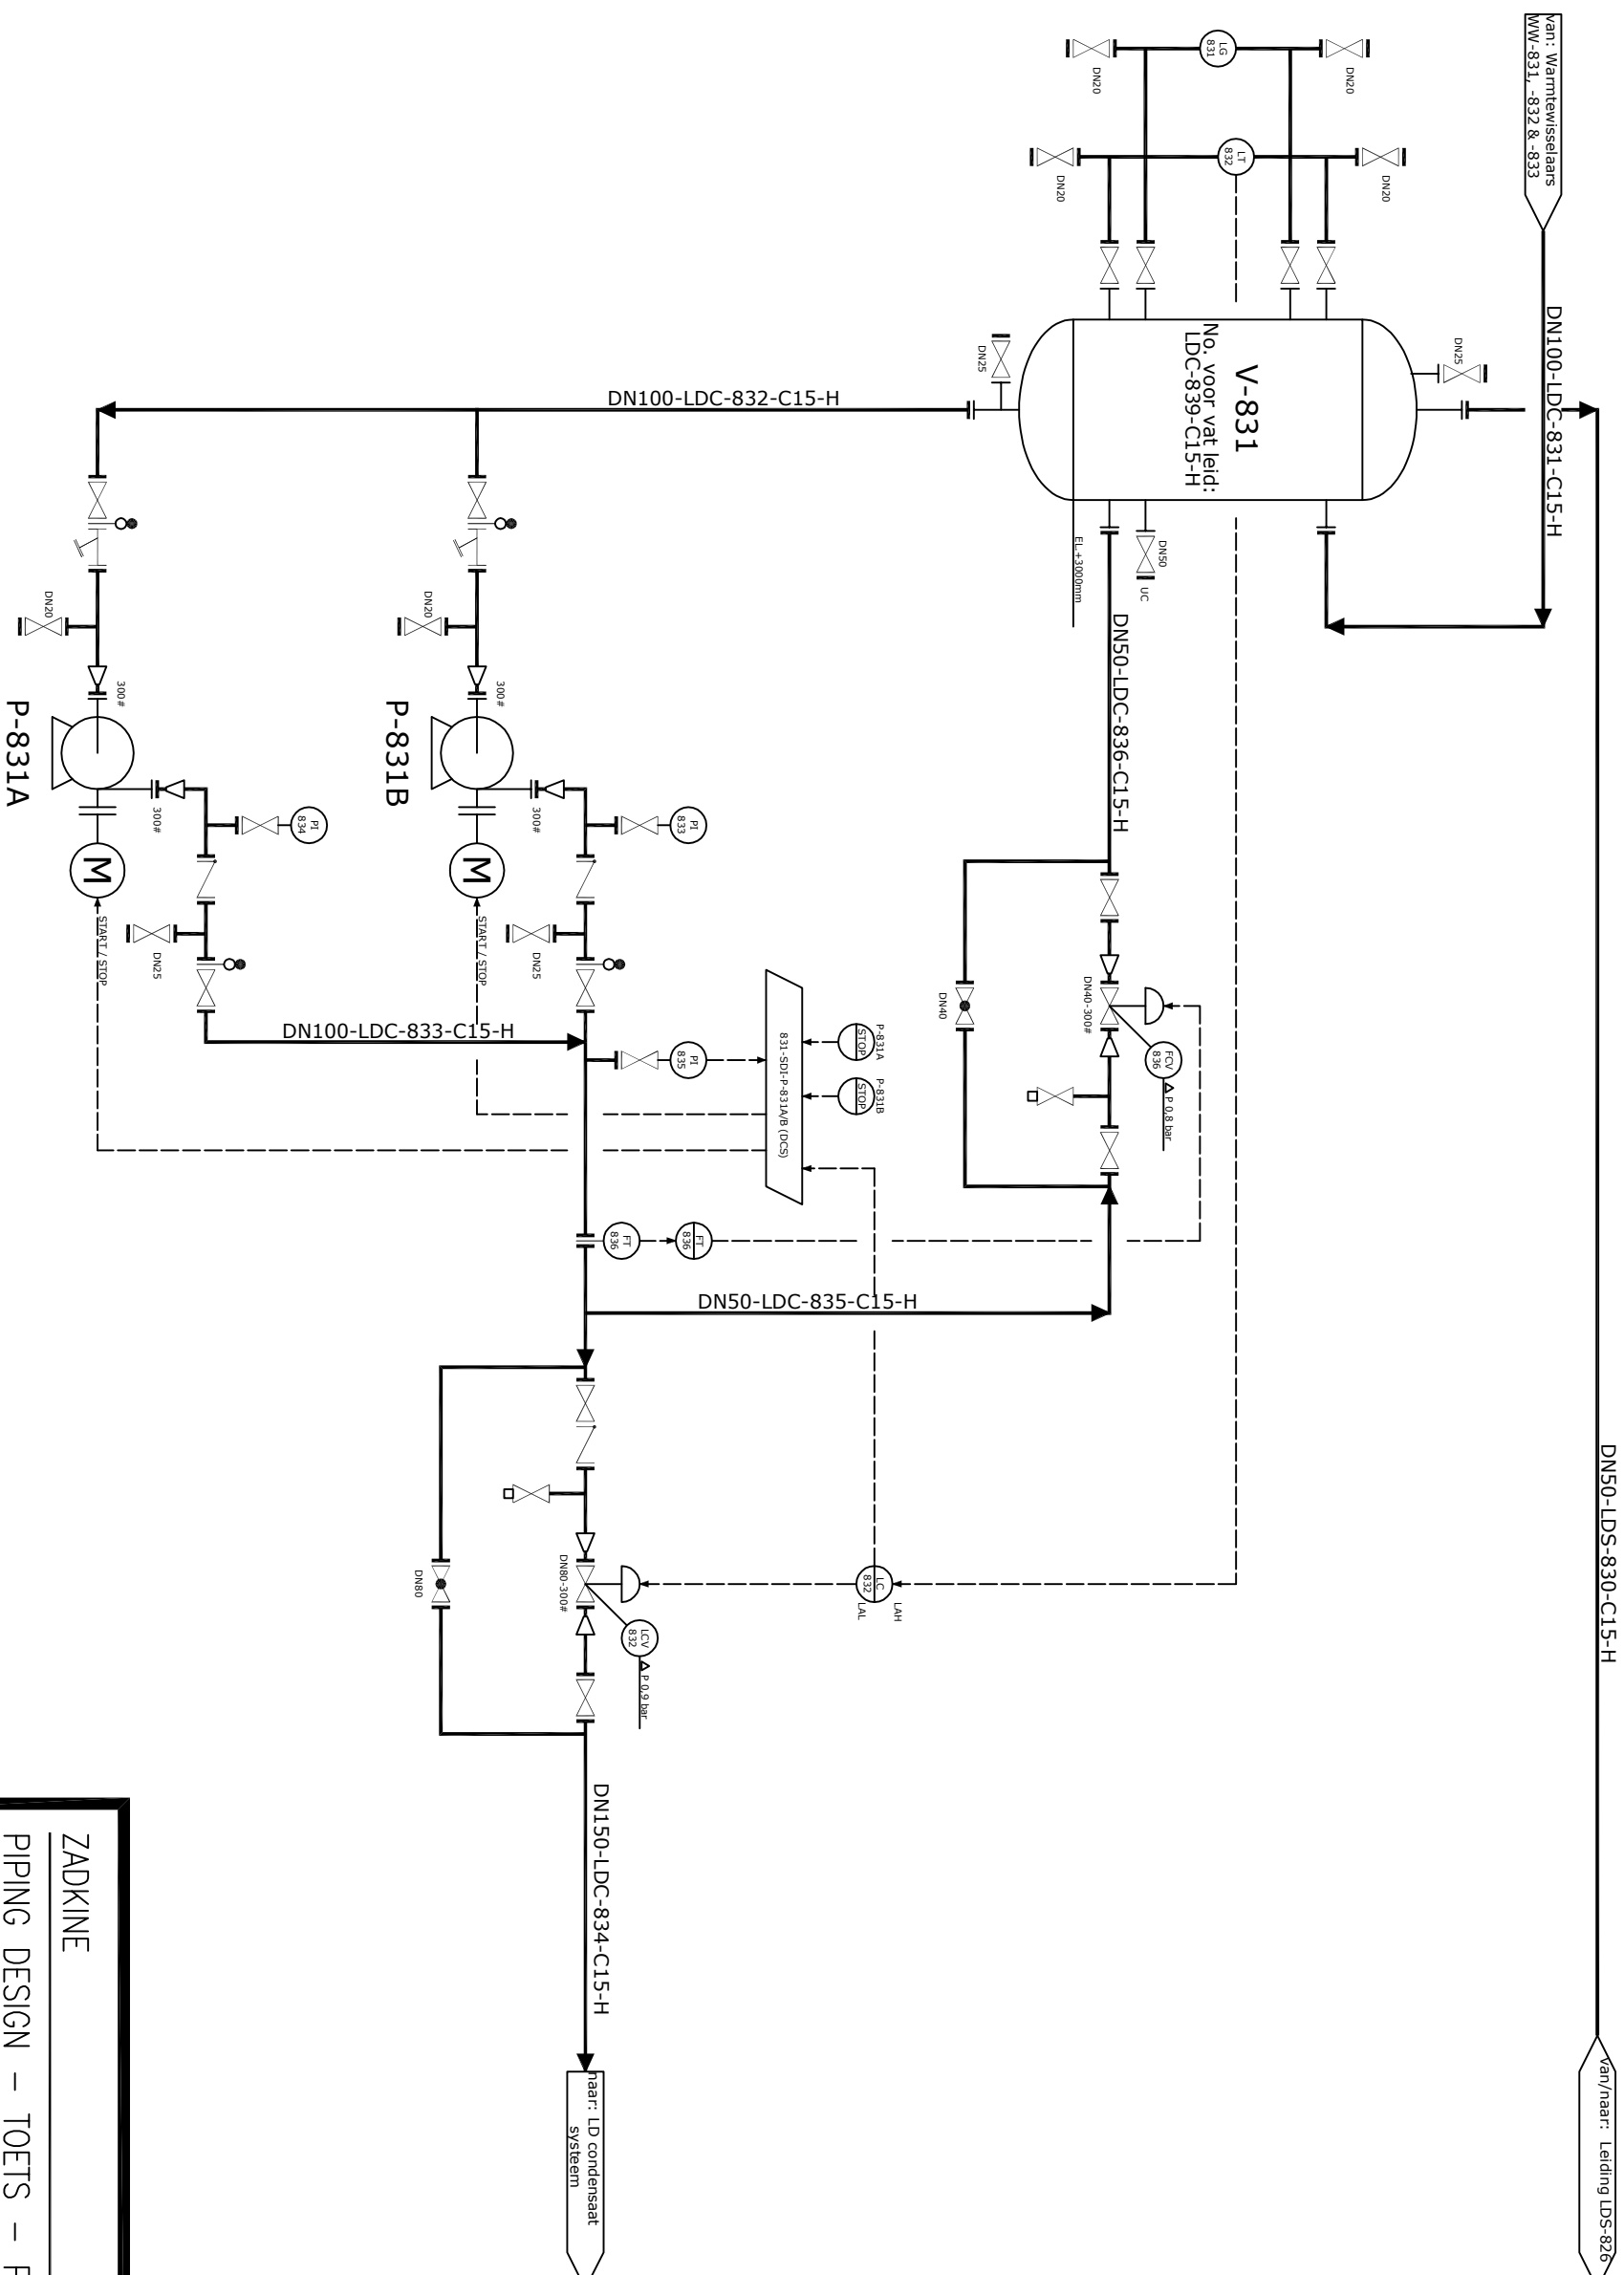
van: Warmtewisselaars WW-831, -832 & -833

LG 831

DN20

DN20

LT 832

DN20

DN20

DN100-LDC-831-C15-H

DN25

V-831

No. voor vat leid: LDC-839-C15-H

DN25

DN100-LDC-832-C15-H

DN50

UC

EL.+3000mm

DN50-LDC-836-C15-H

DN20

DN20

300#

300#

P-831B

P-831A

300#

300#

PI 833

PI 834

DN25

DN25

START / STOP

START / STOP

DN40

DN40-300#

FCV 836

P 0,8 bar

DN100-LDC-833-C15-H

PI 835

831-SDI-P-831A/B (DCS)

P-831A STOP

P-831B STOP

FT 836

FT 836

DN50-LDC-835-C15-H

DN50-LDS-830-C15-H

DN80

DN80-300#

LCV 832

P 0,9 bar

LC 832

LAL

LAH

DN150-LDC-834-C15-H

naar: LD condensaat systeem

van/naar: Leiding LDS-826

ZADKINE

PIPING DESIGN – TOETS – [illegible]